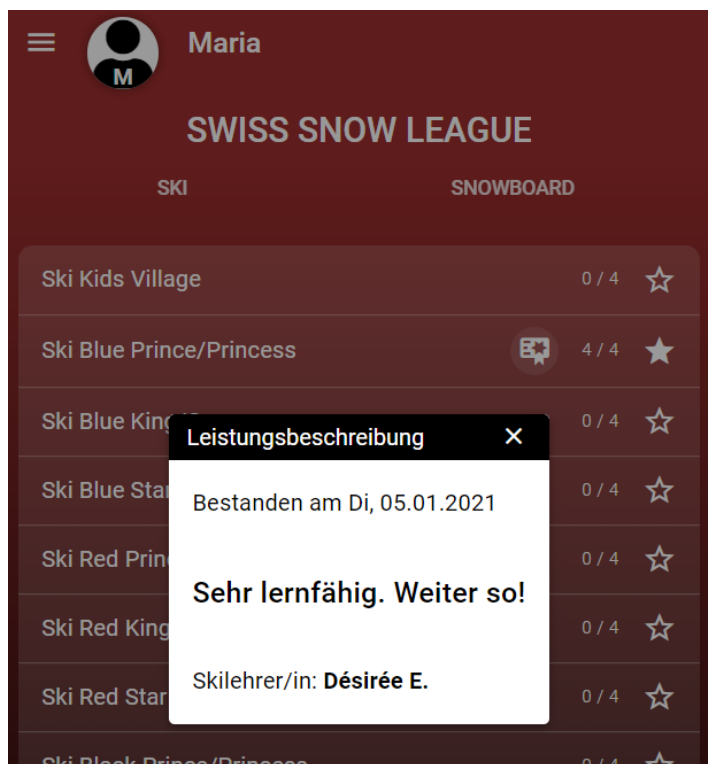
M Maria

SWISS SNOW LEAGUE

SKI SNOWBOARD

Ski Kids Village 0 / 4

Ski Blue Prince/Princess 4 / 4

Ski Blue King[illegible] 0 / 4

Ski Blue Star 0 / 4

Ski Red Prin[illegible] 0 / 4

Ski Red King 0 / 4

Ski Red Star 0 / 4

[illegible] 0 / 4

Leistungsbeschreibung ×

Bestanden am Di, 05.01.2021

Sehr lernfähig. Weiter so!

Skilehrer/in: **Désirée E.**